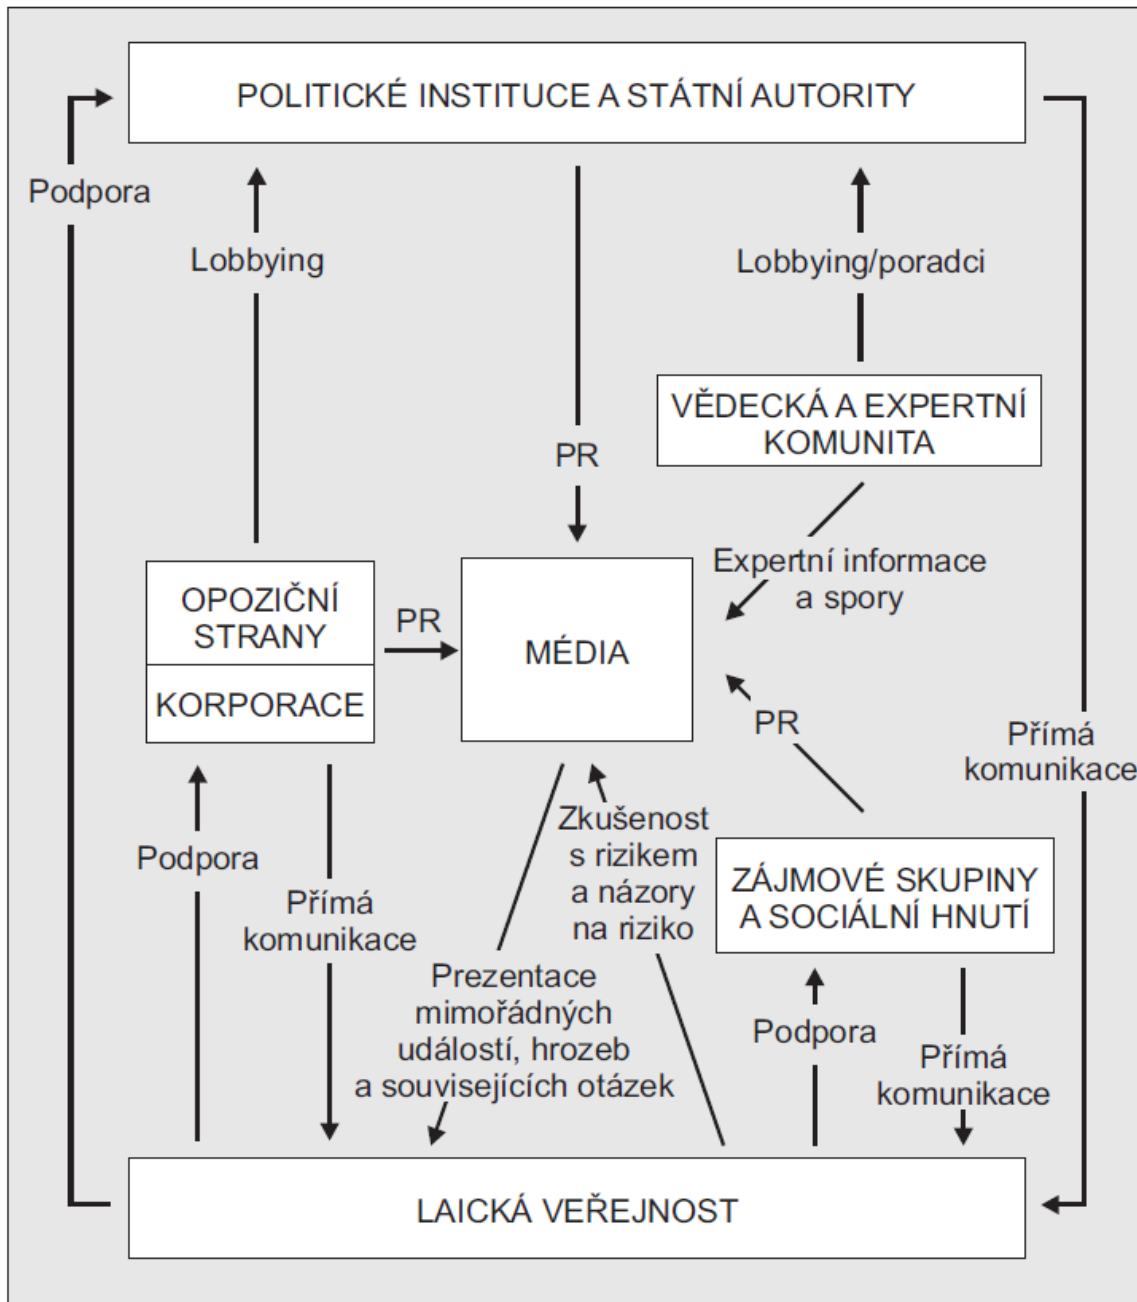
POLITICKÉ INSTITUCE A STÁTNÍ AUTORITY

Podpora

Lobbying

Lobbying/poradci

VĚDECKÁ A EXPERTNÍ KOMUNITA

PR

Expertní informace a spory

OPOZIČNÍ STRANY

KORPORACE

PR

MÉDIA

PR

Přímá komunikace

Zkušenost s rizikem a názory na riziko

ZÁJMOVÉ SKUPINY A SOCIÁLNÍ HNUTÍ

Podpora

Přímá komunikace

Prezentace mimořádných událostí, hrozeb a souvisejících otázek

Podpora

Přímá komunikace

LAICKÁ VEŘEJNOST